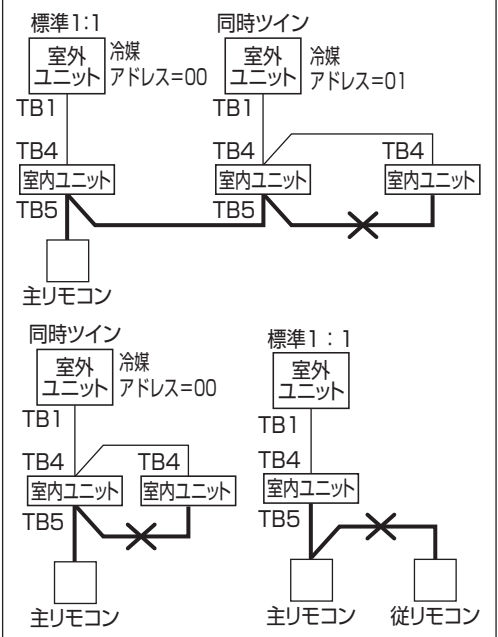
標準1:1

室外ユニット

冷媒アドレス=00

TB1

TB4

室内ユニット

TB5

主リモコン

同時ツイン

室外ユニット

冷媒アドレス=01

TB1

TB4

室内ユニット

TB5

TB4

室内ユニット

同時ツイン

室外ユニット

冷媒アドレス=00

TB1

TB4

室内ユニット

TB4

室内ユニット

TB5

主リモコン

標準1：1

室外ユニット

TB1

TB4

室内ユニット

TB5

主リモコン

従リモコン